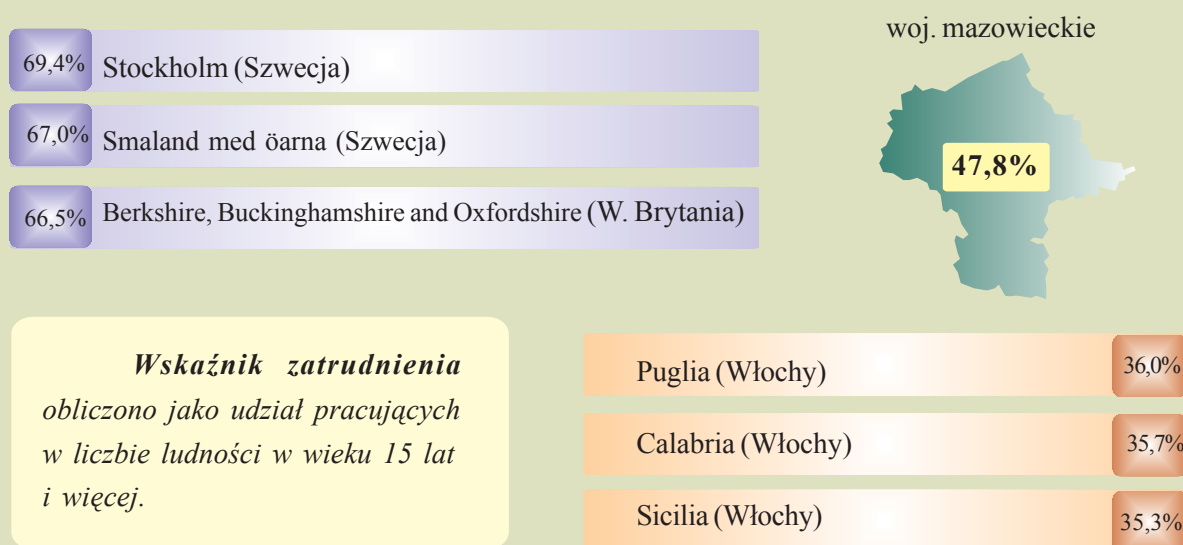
69,4% Stockholm (Szwecja)

67,0% Smaland med öarna (Szwecja)

66,5% Berkshire, Buckinghamshire and Oxfordshire (W. Brytania)

woj. mazowieckie

47,8%

*Wskaźnik zatrudnienia* obliczono jako udział pracujących w liczbie ludności w wieku 15 lat i więcej.

Puglia (Włochy) 36,0%

Calabria (Włochy) 35,7%

Sicilia (Włochy) 35,3%